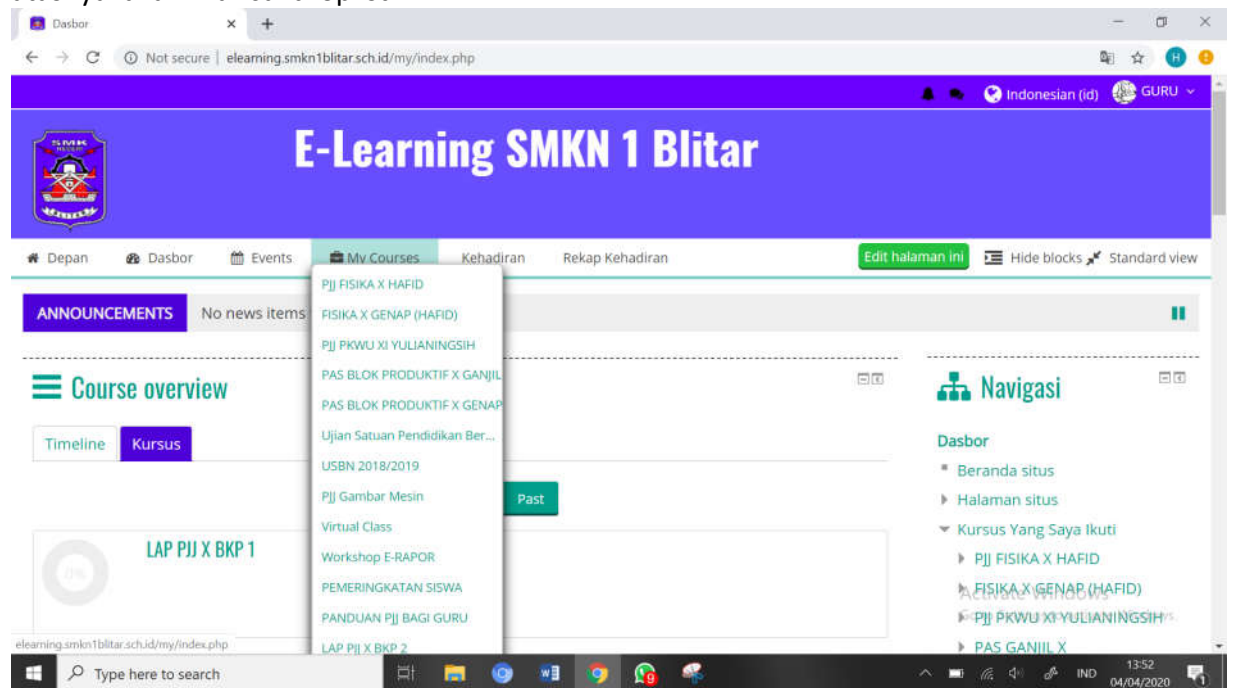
Dasbor
Not secure | elearning.smkn1blitar.sch.id/my/index.php

Indonesian (id) GURU

E-Learning SMKN 1 Blitar

Depan Dasbor Events My Courses Kehadiran Rekap Kehadiran Edit halaman ini Hide blocks Standard view

PJJ FISIKA X HAFID
FISIKA X GENAP (HAFID)
PJJ PKWU XI YULIANINGSIH
PAS BLOK PRODUKTIF X GANJIL
PAS BLOK PRODUKTIF X GENAP
Ujian Satuan Pendidikan Ber...
USBN 2018/2019
PJJ Gambar Mesin
Virtual Class
Workshop E-RAPOR
PEMERINGKATAN SISWA
PANDUAN PJJ BAGI GURU
LAP PJJ X BKP 2

ANNOUNCEMENTS No news items

Course overview

Timeline Kursus

Past

LAP PJJ X BKP 1

0%

Navigasi

Dasbor
Beranda situs
Halaman situs
Kursus Yang Saya Ikuti
PJJ FISIKA X HAFID
FISIKA X GENAP (HAFID)
PJJ PKWU XI YULIANINGSIH
PAS GANJIL X

Activate Windows

elearning.smkn1blitar.sch.id/my/index.php

Type here to search

IND 13:52 04/04/2020